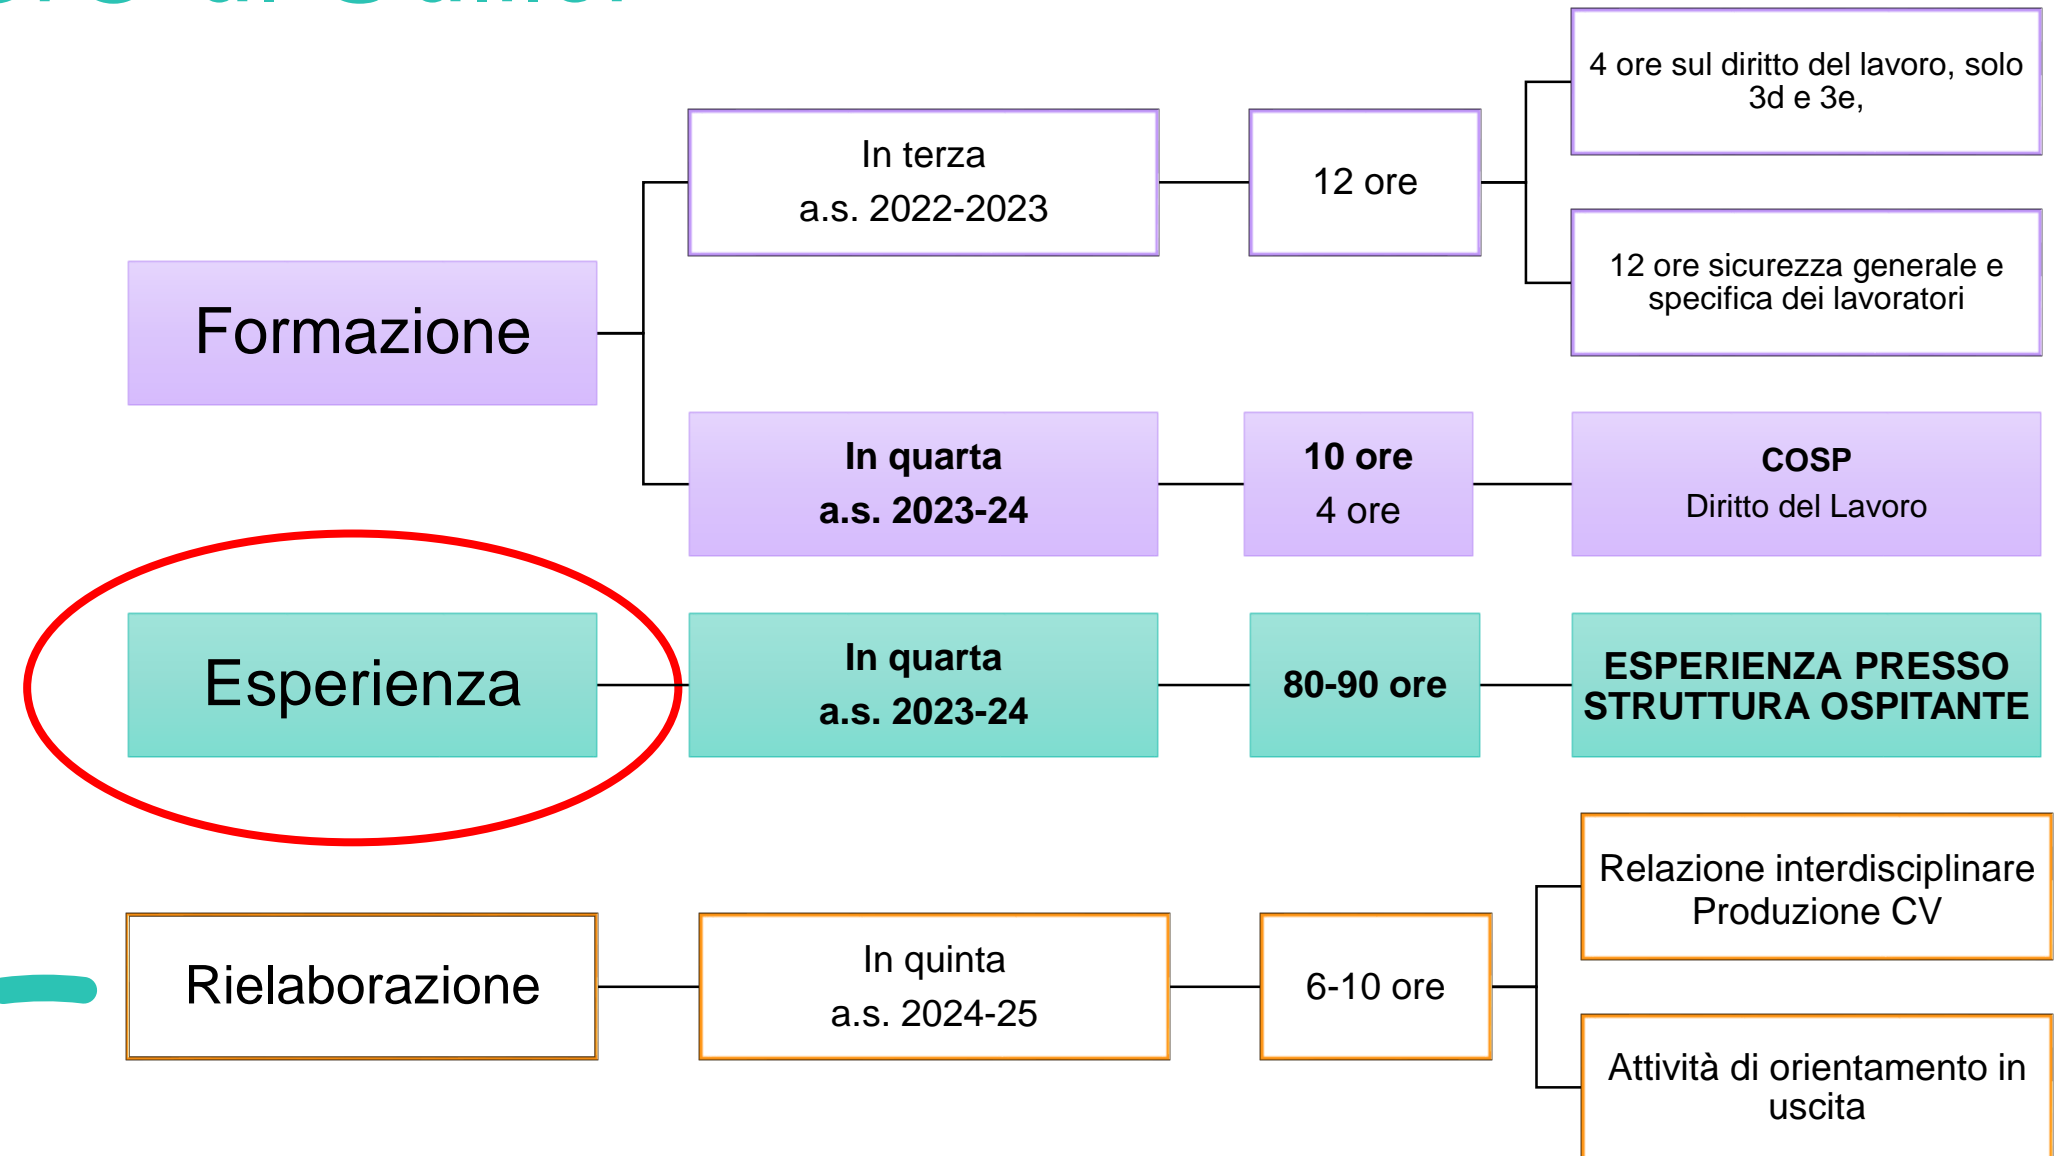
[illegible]

Formazione

In terza
a.s. 2022-2023

12 ore

4 ore sul diritto del lavoro, solo 3d e 3e,

12 ore sicurezza generale e specifica dei lavoratori

In quarta
a.s. 2023-24

10 ore
4 ore

COSP
Diritto del Lavoro

Esperienza

In quarta
a.s. 2023-24

80-90 ore

ESPERIENZA PRESSO STRUTTURA OSPITANTE

Rielaborazione

In quinta
a.s. 2024-25

6-10 ore

Relazione interdisciplinare
Produzione CV

Attività di orientamento in uscita